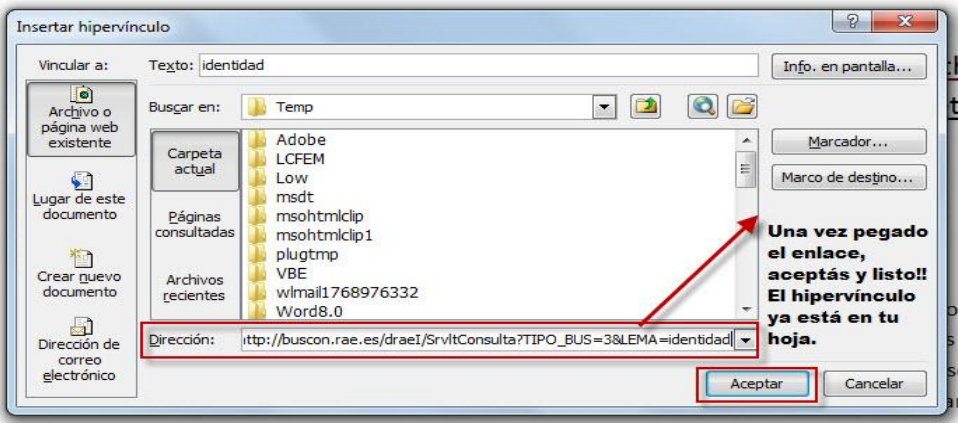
Insertar hipervínculo

Vincular a:

Archivo o página web existente

Lugar de este documento

Crear nuevo documento

Dirección de correo electrónico

Texto: identidad

Info. en pantalla...

Buscar en: Temp

Carpeta actual

Páginas consultadas

Archivos recientes

Adobe
LCFEM
Low
msdt
msohtmlclip
msohtmlclip1
plugtmp
VBE
wlmail1768976332
Word8.0

Marcador...

Marco de destino...

Una vez pegado el enlace, aceptás y listo!! El hipervínculo ya está en tu hoja.

Dirección: ıttp://buscon.rae.es/draeI/SrvltConsulta?TIPO_BUS=3&LEMA=identidad

Aceptar

Cancelar